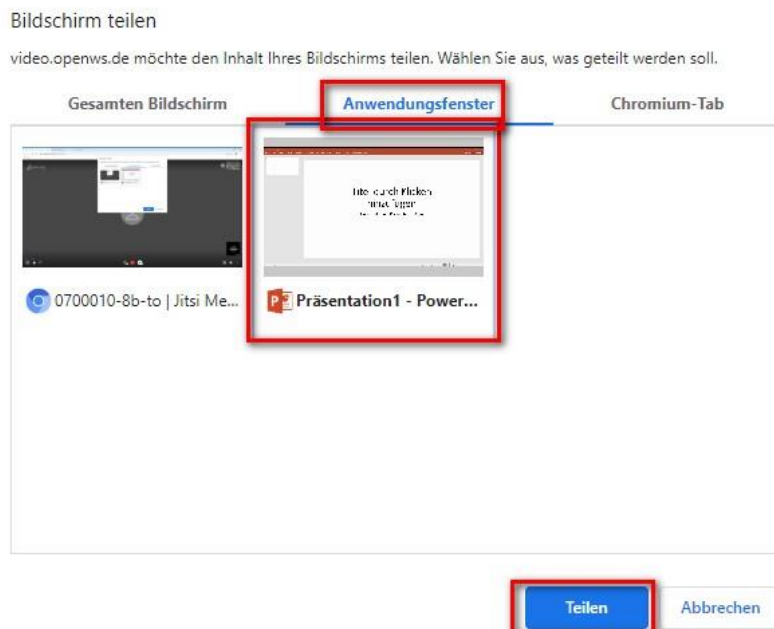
Bildschirm teilen

video.openws.de möchte den Inhalt Ihres Bildschirms teilen. Wählen Sie aus, was geteilt werden soll.

Gesamten Bildschirm

Anwendungsfenster

Chromium-Tab

0700010-8b-to | Jitsi Me...

Titel durch Klicken hinzufügen
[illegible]

Präsentation1 - Power...

Teilen

Abbrechen